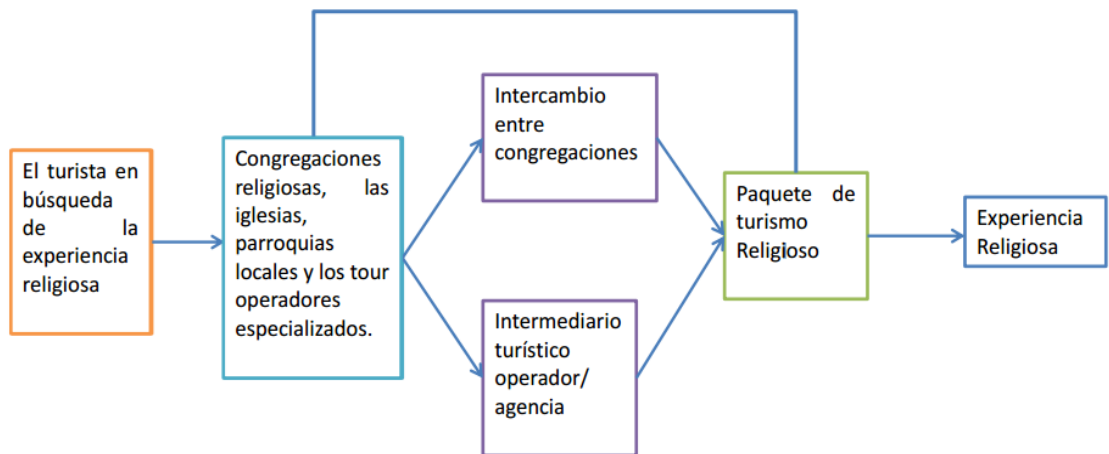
El turista en búsqueda de la experiencia religiosa

Congregaciones religiosas, las iglesias, parroquias locales y los tour operadores especializados.

Intercambio entre congregaciones

Intermediario turístico operador/ agencia

Paquete de turismo Religioso

Experiencia Religiosa